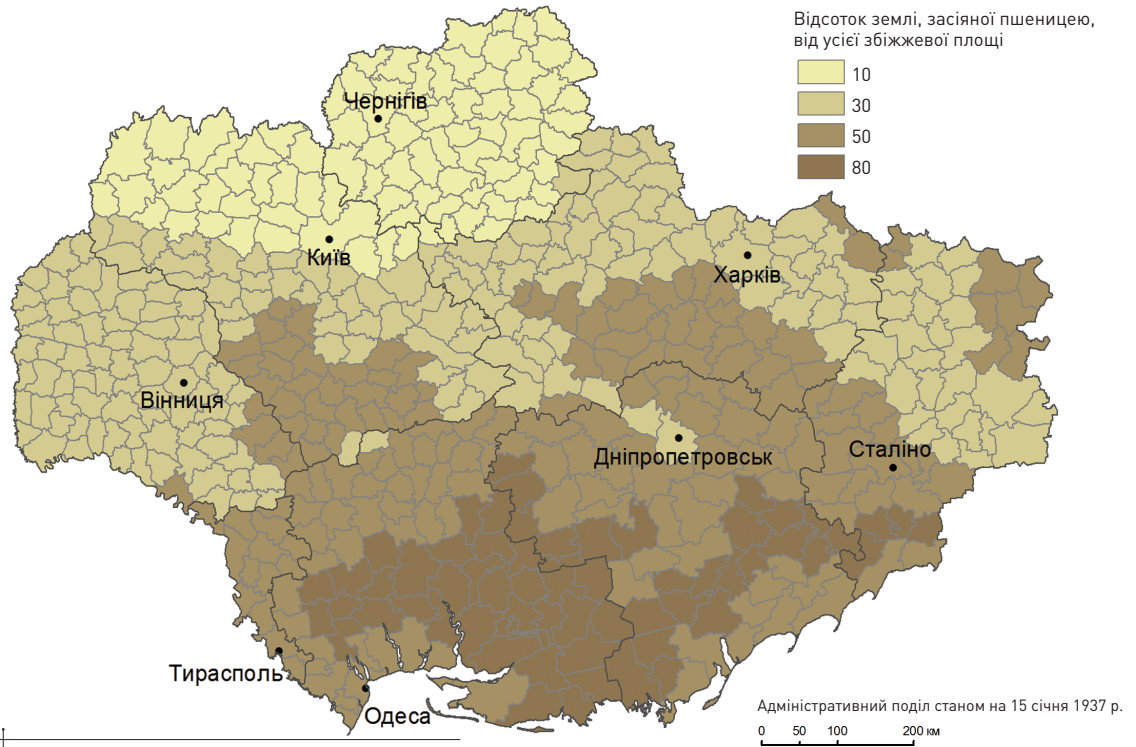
Відсоток землі, засіяної пшеницею, від усієї збіжжевої площі

10
30
50
80

Чернігів
Київ
Харків
Вінниця
Дніпропетровськ
Сталіно
Тирасполь
Одеса

Адміністративний поділ станом на 15 січня 1937 р.

0 50 100 200 км